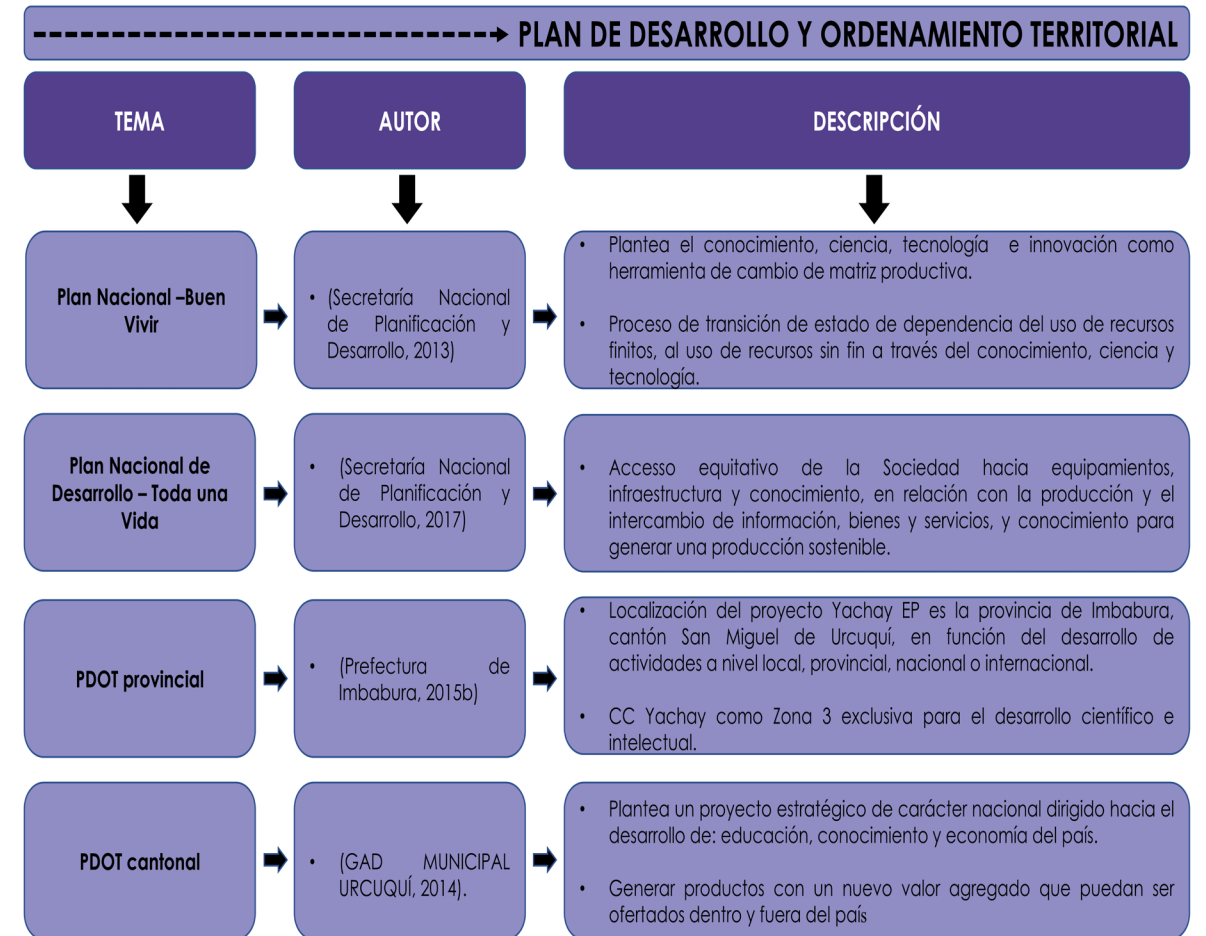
PLAN DE DESARROLLO Y ORDENAMIENTO TERRITORIAL

TEMA

AUTOR

DESCRIPCIÓN

Plan Nacional –Buen Vivir

• (Secretaría Nacional de Planificación y Desarrollo, 2013)

• Plantea el conocimiento, ciencia, tecnología e innovación como herramienta de cambio de matriz productiva.

• Proceso de transición de estado de dependencia del uso de recursos finitos, al uso de recursos sin fin a través del conocimiento, ciencia y tecnología.

Plan Nacional de Desarrollo – Toda una Vida

• (Secretaría Nacional de Planificación y Desarrollo, 2017)

• Accesso equitativo de la Sociedad hacia equipamientos, infraestructura y conocimiento, en relación con la producción y el intercambio de información, bienes y servicios, y conocimiento para generar una producción sostenible.

PDOT provincial

• (Prefectura de Imbabura, 2015b)

• Localización del proyecto Yachay EP es la provincia de Imbabura, cantón San Miguel de Urcuquí, en función del desarrollo de actividades a nivel local, provincial, nacional o internacional.

• CC Yachay como Zona 3 exclusiva para el desarrollo científico e intelectual.

PDOT cantonal

• (GAD MUNICIPAL URCUQUÍ, 2014).

• Plantea un proyecto estratégico de carácter nacional dirigido hacia el desarrollo de: educación, conocimiento y economía del país.

• Generar productos con un nuevo valor agregado que puedan ser ofertados dentro y fuera del país